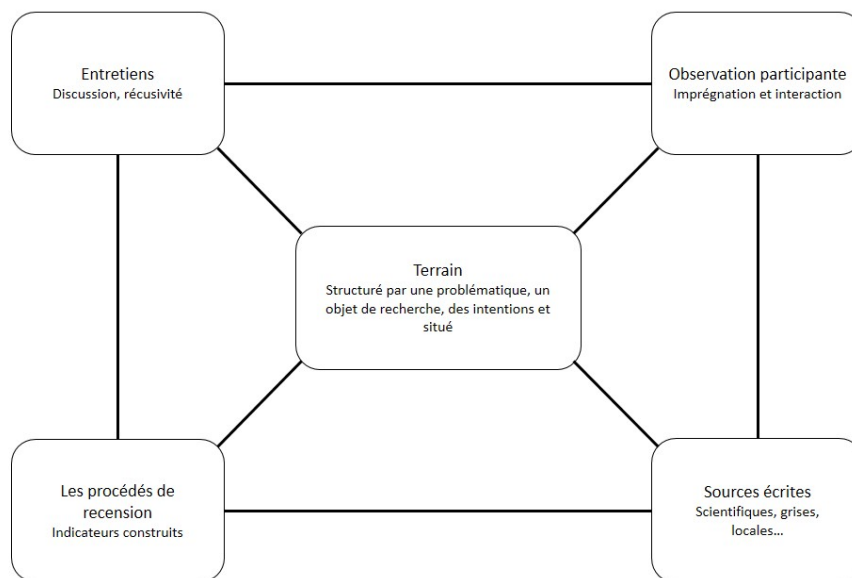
Entretiens
Discussion, récusivité

Observation participante
Imprégnation et interaction

Terrain
Structuré par une problématique, un objet de recherche, des intentions et situé

Les procédés de recension
Indicateurs construits

Sources écrites
Scientifiques, grises, locales...